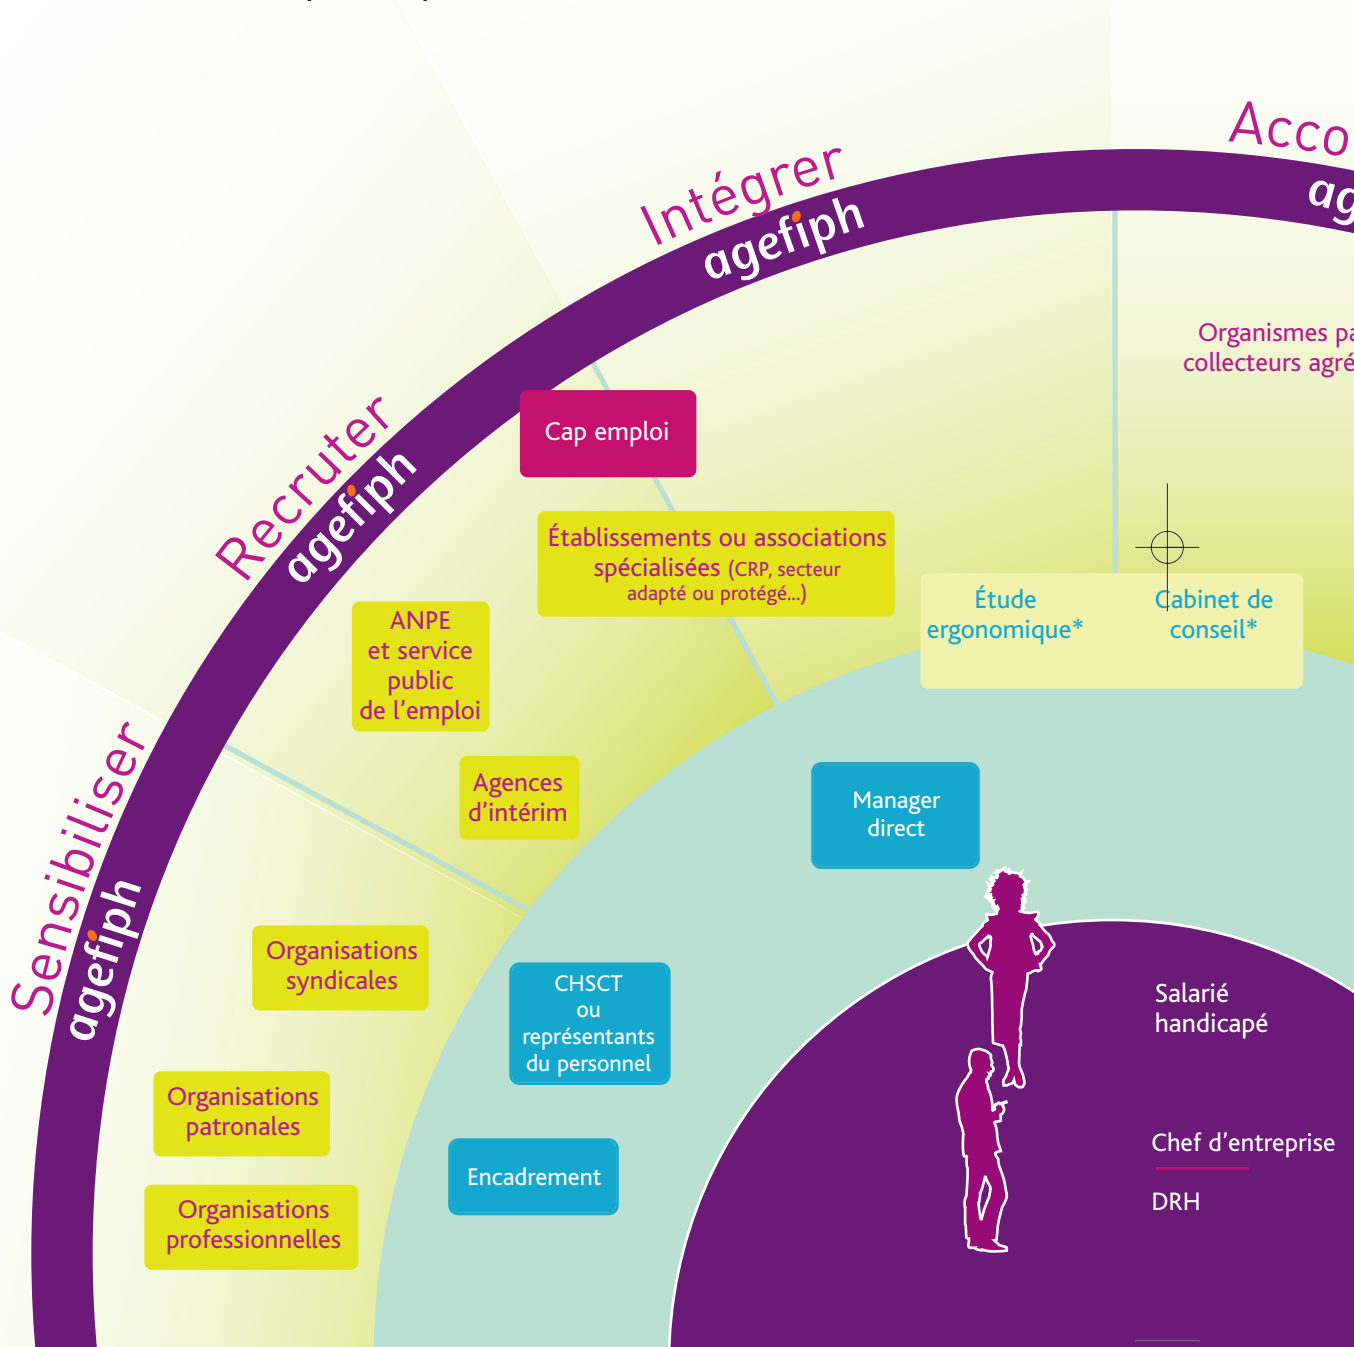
Acco
ag

Intégrer
agefiph

Recruter
agefiph

Sensibiliser
agefiph

Organismes pa
collecteurs agré

Cap emploi

Établissements ou associations spécialisées (CRP, secteur adapté ou protégé...)

Étude ergonomique*

Cabinet de conseil*

ANPE et service public de l'emploi

Agences d'intérim

Manager direct

Organisations syndicales

CHSCT ou représentants du personnel

Salarié handicapé

Organisations patronales

Encadrement

Chef d'entreprise

DRH

Organisations professionnelles